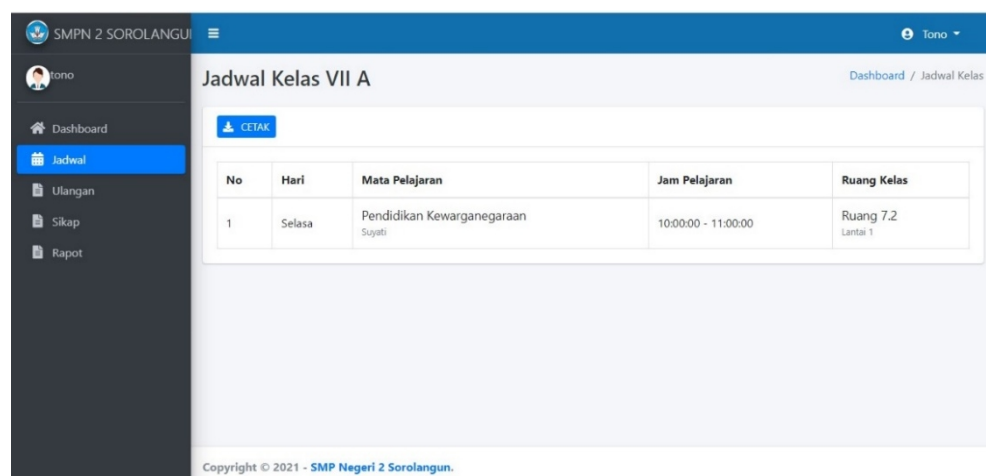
SMPN 2 SOROLANGUI

Tono

tono

Dashboard
Jadwal
Ulangan
Sikap
Rapot

Jadwal Kelas VII A

Dashboard / Jadwal Kelas

CETAK

| No | Hari | Mata Pelajaran | Jam Pelajaran | Ruang Kelas |
|---|---|---|---|---|
| 1 | Selasa | Pendidikan Kewarganegaraan Suyati | 10:00:00 - 11:00:00 | Ruang 7.2 Lantai 1 |

Copyright © 2021 - SMP Negeri 2 Sorolangun.